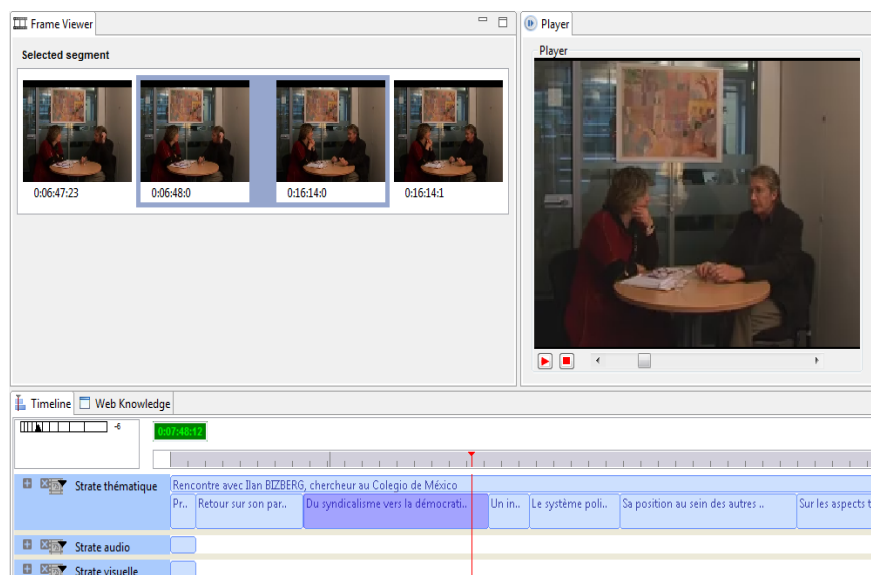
Frame Viewer

Selected segment

0:06:47:23

0:06:48:0

0:16:14:0

0:16:14:1

Player

Player

Timeline

Web Knowledge

-6

0:07:48:12

Strate thématique

Rencontre avec Ilan BIZBERG, chercheur au Colegio de México

Pr..

Retour sur son par..

Du syndicalisme vers la démocrati..

Un in..

Le système poli..

Sa position au sein des autres ..

Sur les aspects t

Strate audio

Strate visuelle